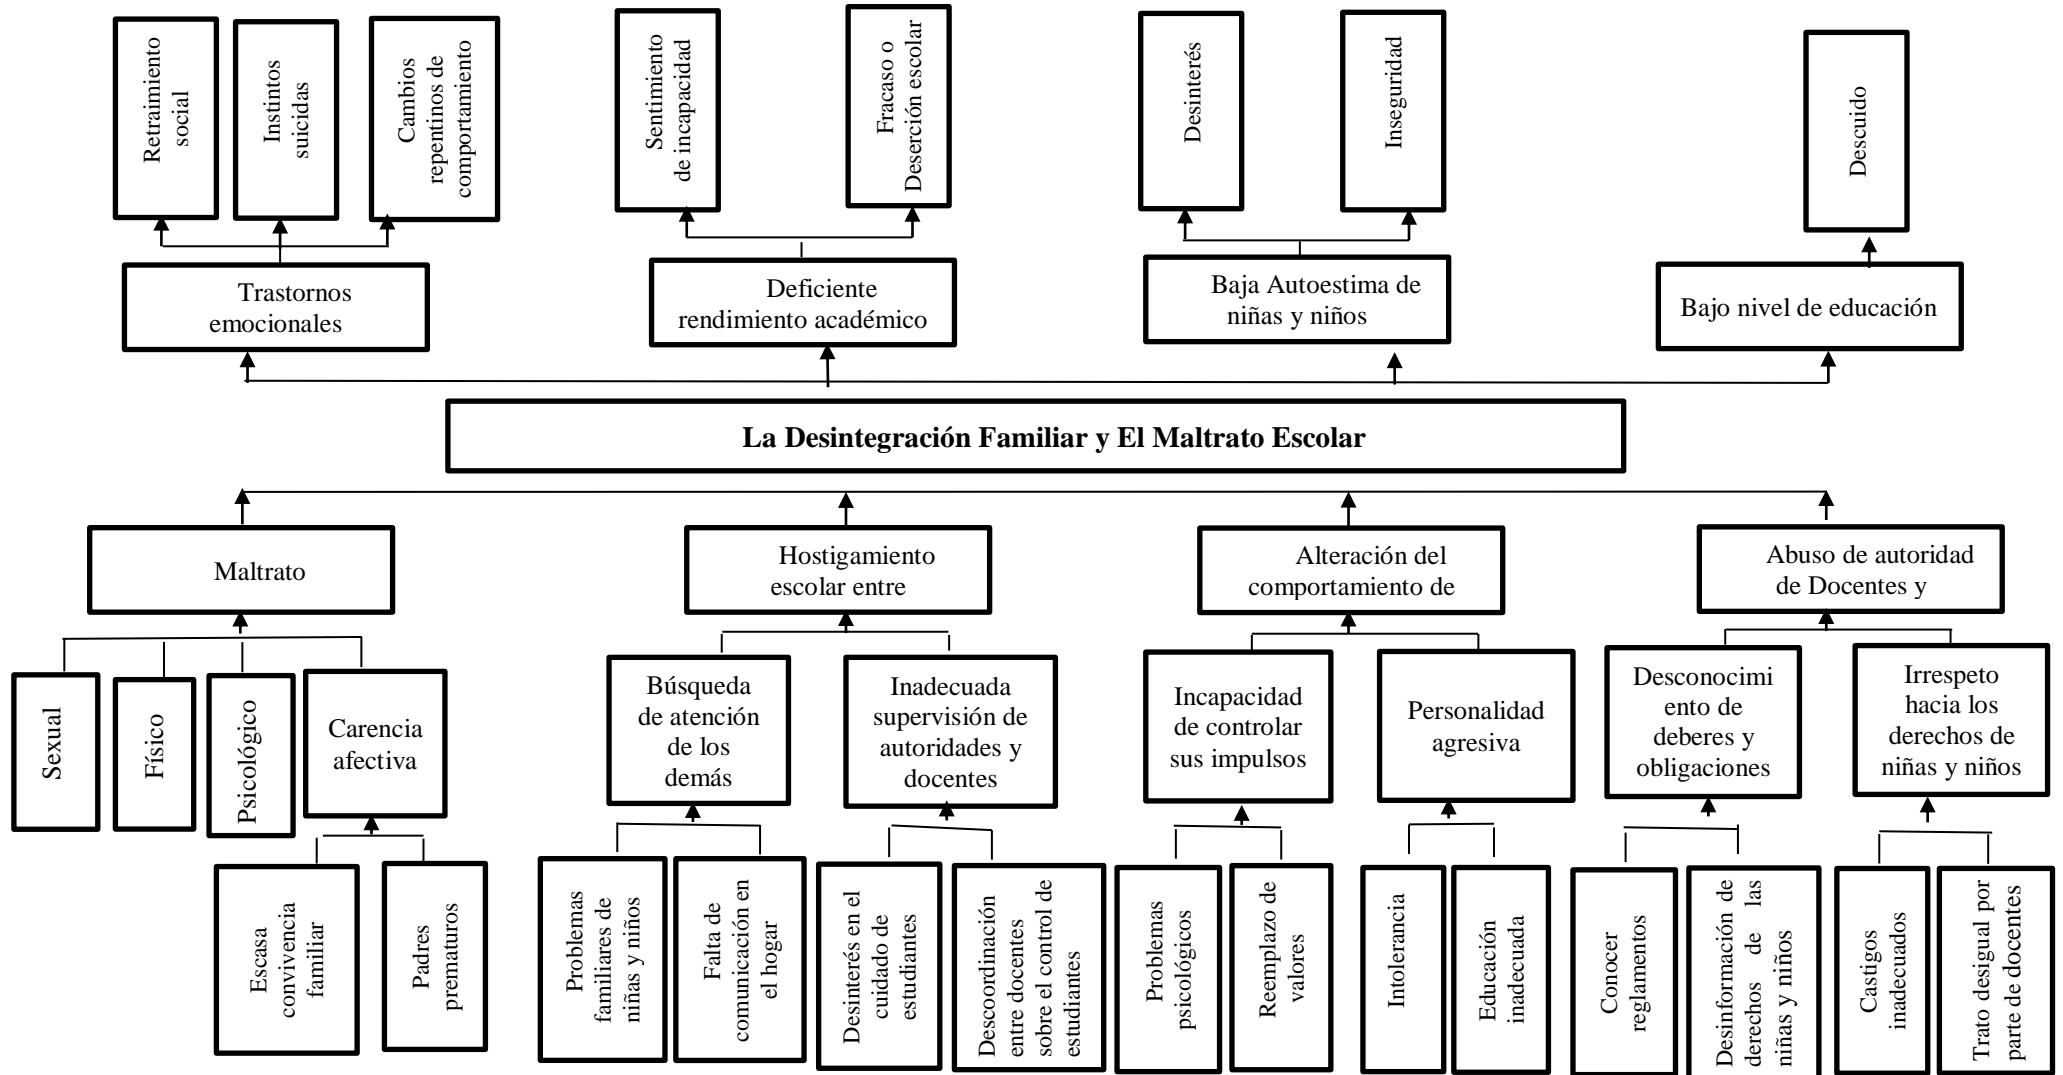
Retraimiento social

Instintos suicidas

Cambios repentinos de comportamiento

Sentimiento de incapacidad

Fracaso o Deserción escolar

Desinterés

Inseguridad

Descuido

Trastornos emocionales

Deficiente rendimiento académico

Baja Autoestima de niñas y niños

Bajo nivel de educación

**La Desintegración Familiar y El Maltrato Escolar**

Maltrato

Hostigamiento escolar entre

Alteración del comportamiento de

Abuso de autoridad de Docentes y

Sexual

Físico

Psicológico

Carencia afectiva

Búsqueda de atención de los demás

Inadecuada supervisión de autoridades y docentes

Incapacidad de controlar sus impulsos

Personalidad agresiva

Desconocimiento de deberes y obligaciones

Irrespeto hacia los derechos de niñas y niños

Escasa convivencia familiar

Padres prematuros

Problemas familiares de niñas y niños

Falta de comunicación en el hogar

Desinterés en el cuidado de estudiantes

Descoordinación entre docentes sobre el control de estudiantes

Problemas psicológicos

Reemplazo de valores

Intolerancia

Educación inadecuada

Conocer reglamentos

Desinformación de derechos de las niñas y niños

Castigos inadecuados

Trato desigual por parte de docentes